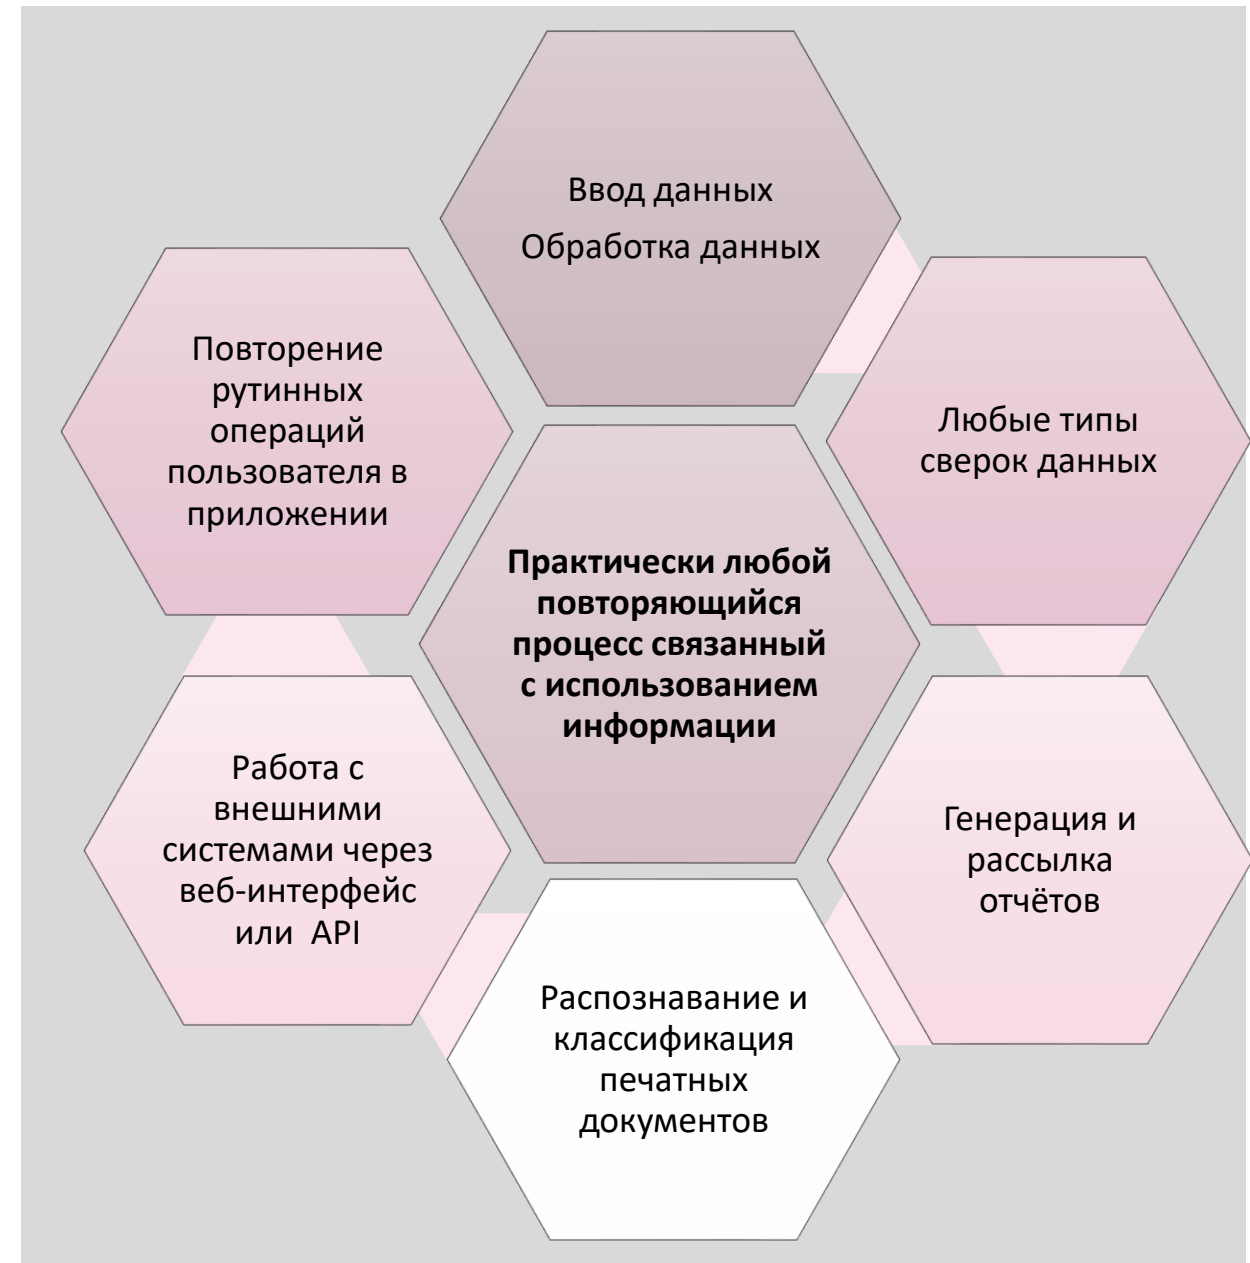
Ввод данных
Обработка данных

Повторение рутинных операций пользователя в приложении

Любые типы сверок данных

**Практически любой повторяющийся процесс связанный с использованием информации**

Работа с внешними системами через веб-интерфейс или API

Генерация и рассылка отчётов

Распознавание и классификация печатных документов